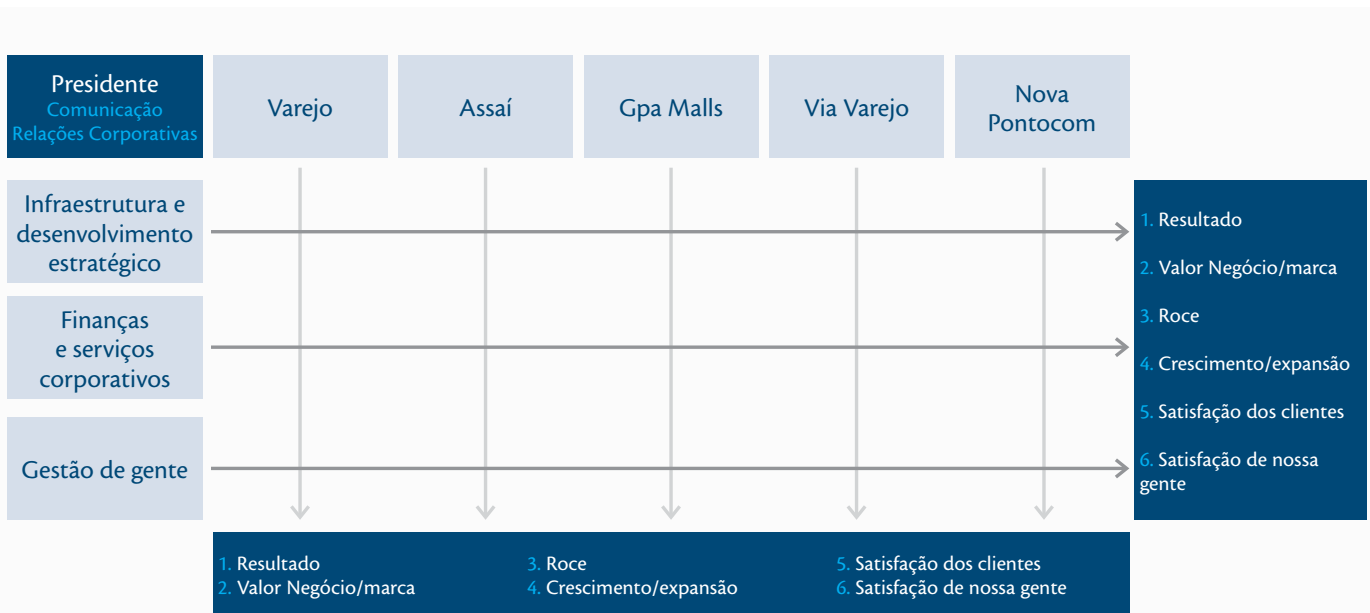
Presidente
Comunicação
Relações Corporativas

Varejo

Assaí

Gpa Malls

Via Varejo

Nova Pontocom

Infraestrutura e desenvolvimento estratégico

Finanças e serviços corporativos

Gestão de gente

1. Resultado
2. Valor Negócio/marca
3. Roce
4. Crescimento/expansão
5. Satisfação dos clientes
6. Satisfação de nossa gente

1. Resultado
2. Valor Negócio/marca
3. Roce
4. Crescimento/expansão
5. Satisfação dos clientes
6. Satisfação de nossa gente